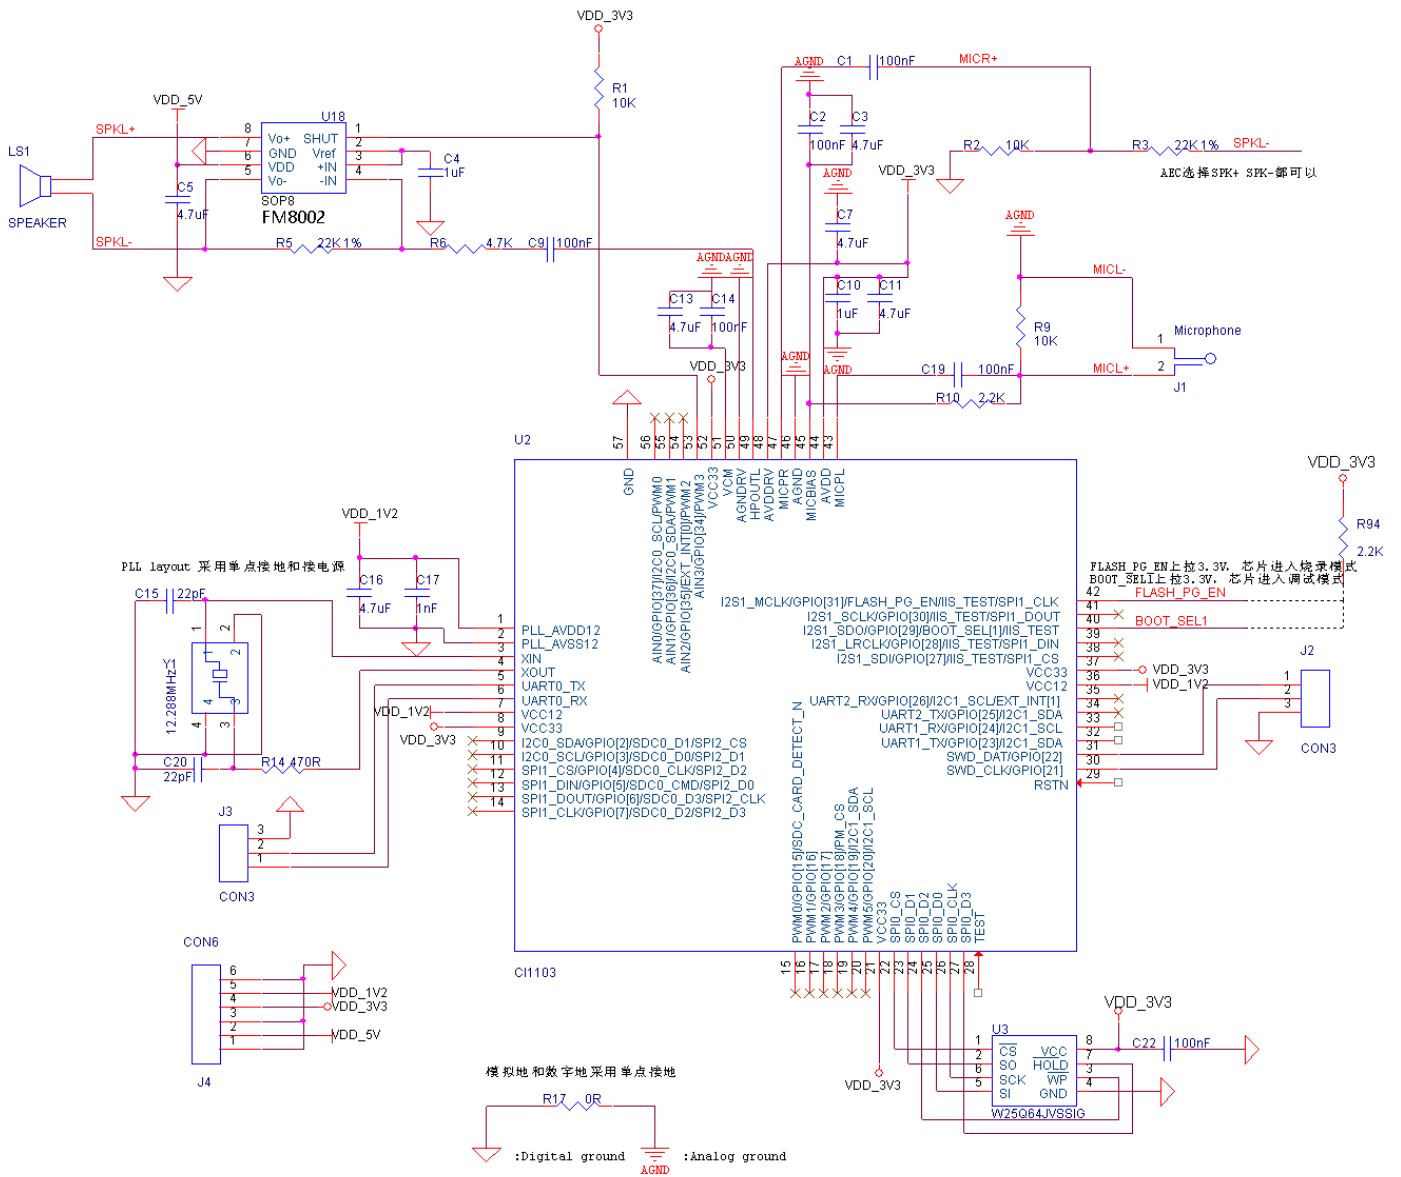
VDD_3V3
R1
10K
AGND C1 100nF MICR+
C2 C3
100nF 4.7uF
R2 10K R3 22K 1% SPKL-
AEC选择SPK+ SPK-都可以
VDD_5V
U18
LS1 SPKL+
8 7 6 5
Vo+ GND VDD Vo-
SHUT Vref +IN -IN
1 2 3 4
C4 1uF
C5 4.7uF
SOP8
FM8002
SPEAKER
SPKL-
R5 22K 1% R6 4.7K C9 100nF
AGND
C7 4.7uF
VDD_3V3
AGND
AGNDAGND
C13 C14
4.7uF 100nF
C10 C11
1uF 4.7uF
MICL-
R9 10K
Microphone
1
2
J1
VDD_3V3
AGND
AGND
C19 100nF MICL+
R10 2.2K
U2
57 56 55 54 53 52 51 50 49 48 47 46 45 44 43
GND AIN0/GPIO[37]/I2C0_SCL/PWM0 AIN1/GPIO[36]/I2C0_SDA/PWM1 AIN2/GPIO[35]/EXT_INT[0]/PWM2 AIN3/GPIO[34]/PWM3 VCC33 VCM AGNDRV HPOUTL AVDDRV MICPR AGND MICBIAS AVDD MICPL
VDD_3V3
R94
2.2K
FLASH_PG_EN上拉3.3V, 芯片进入烧录模式
BOOT_SEL上拉3.3V, 芯片进入调试模式
VDD_1V2
PLL layout 采用单点接地和接电源
C16 C17
4.7uF 1nF
C15 22pF
Y1
12.288MHz
1 2 4 3
I2S1_MCLK/GPIO[31]/FLASH_PG_EN/IIS_TEST/SPI1_CLK 42 FLASH_PG_EN
I2S1_SCLK/GPIO[30]/IIS_TEST/SPI1_DOUT 41
I2S1_SDO/GPIO[29]/BOOT_SEL[1]/IIS_TEST 40 BOOT_SEL1
I2S1_LRCLK/GPIO[28]/IIS_TEST/SPI1_DIN 39
I2S1_SDI/GPIO[27]/IIS_TEST/SPI1_CS 38
VCC33 37
VCC12 36 VDD_3V3
35 VDD_1V2
UART2_RX/GPIO[26]/I2C1_SCL/EXT_INT[1] 34
UART2_TX/GPIO[25]/I2C1_SDA 33
UART1_RX/GPIO[24]/I2C1_SCL 32
UART1_TX/GPIO[23]/I2C1_SDA 31
SWD_DAT/GPIO[22] 30
SWD_CLK/GPIO[21] 29
RSTN
J2
1 2 3
CON3
1 PLL_AVDD12
2 PLL_AVSS12
3 XIN
4 XOUT
5 UART0_TX
6 UART0_RX
7 VCC12
8 VCC33
9
10 I2C0_SDA/GPIO[2]/SDC0_D1/SPI2_CS
11 I2C0_SCL/GPIO[3]/SDC0_D0/SPI2_D1
12 SPI1_CS/GPIO[4]/SDC0_CLK/SPI2_D2
13 SPI1_DIN/GPIO[5]/SDC0_CMD/SPI2_D0
14 SPI1_DOUT/GPIO[6]/SDC0_D3/SPI2_CLK
SPI1_CLK/GPIO[7]/SDC0_D2/SPI2_D3
VDD_1V2
VDD_3V3
C20 22pF
R14 470R
J3
3 2 1
CON3
UART2_RX_N SDC_CARD_DETECT_N
PWM0/GPIO[15]/SDC_CARD_DETECT_N PWM1/GPIO[16] PWM2/GPIO[17] PWM3/GPIO[18]/PM_CS PWM4/GPIO[19]/I2C1_SDA PWM5/GPIO[20]/I2C1_SCL VCC33 SPI0_CS SPI0_D1 SPI0_D2 SPI0_D0 SPI0_CLK SPI0_D3 TEST
CI1103
15 16 17 18 19 20 21 22 23 24 25 26 27 28
CON6
6 5 4 3 2 1
VDD_1V2
VDD_3V3
VDD_5V
J4
VDD_3V3
U3
1 2 6 5
CS SO SCK SI
VCC HOLD WP GND
8 7 3 4
C22 100nF
W25Q64JVSSIG
VDD_3V3
模拟地和数字地采用单点接地
R17 0R
:Digital ground :Analog ground
AGND